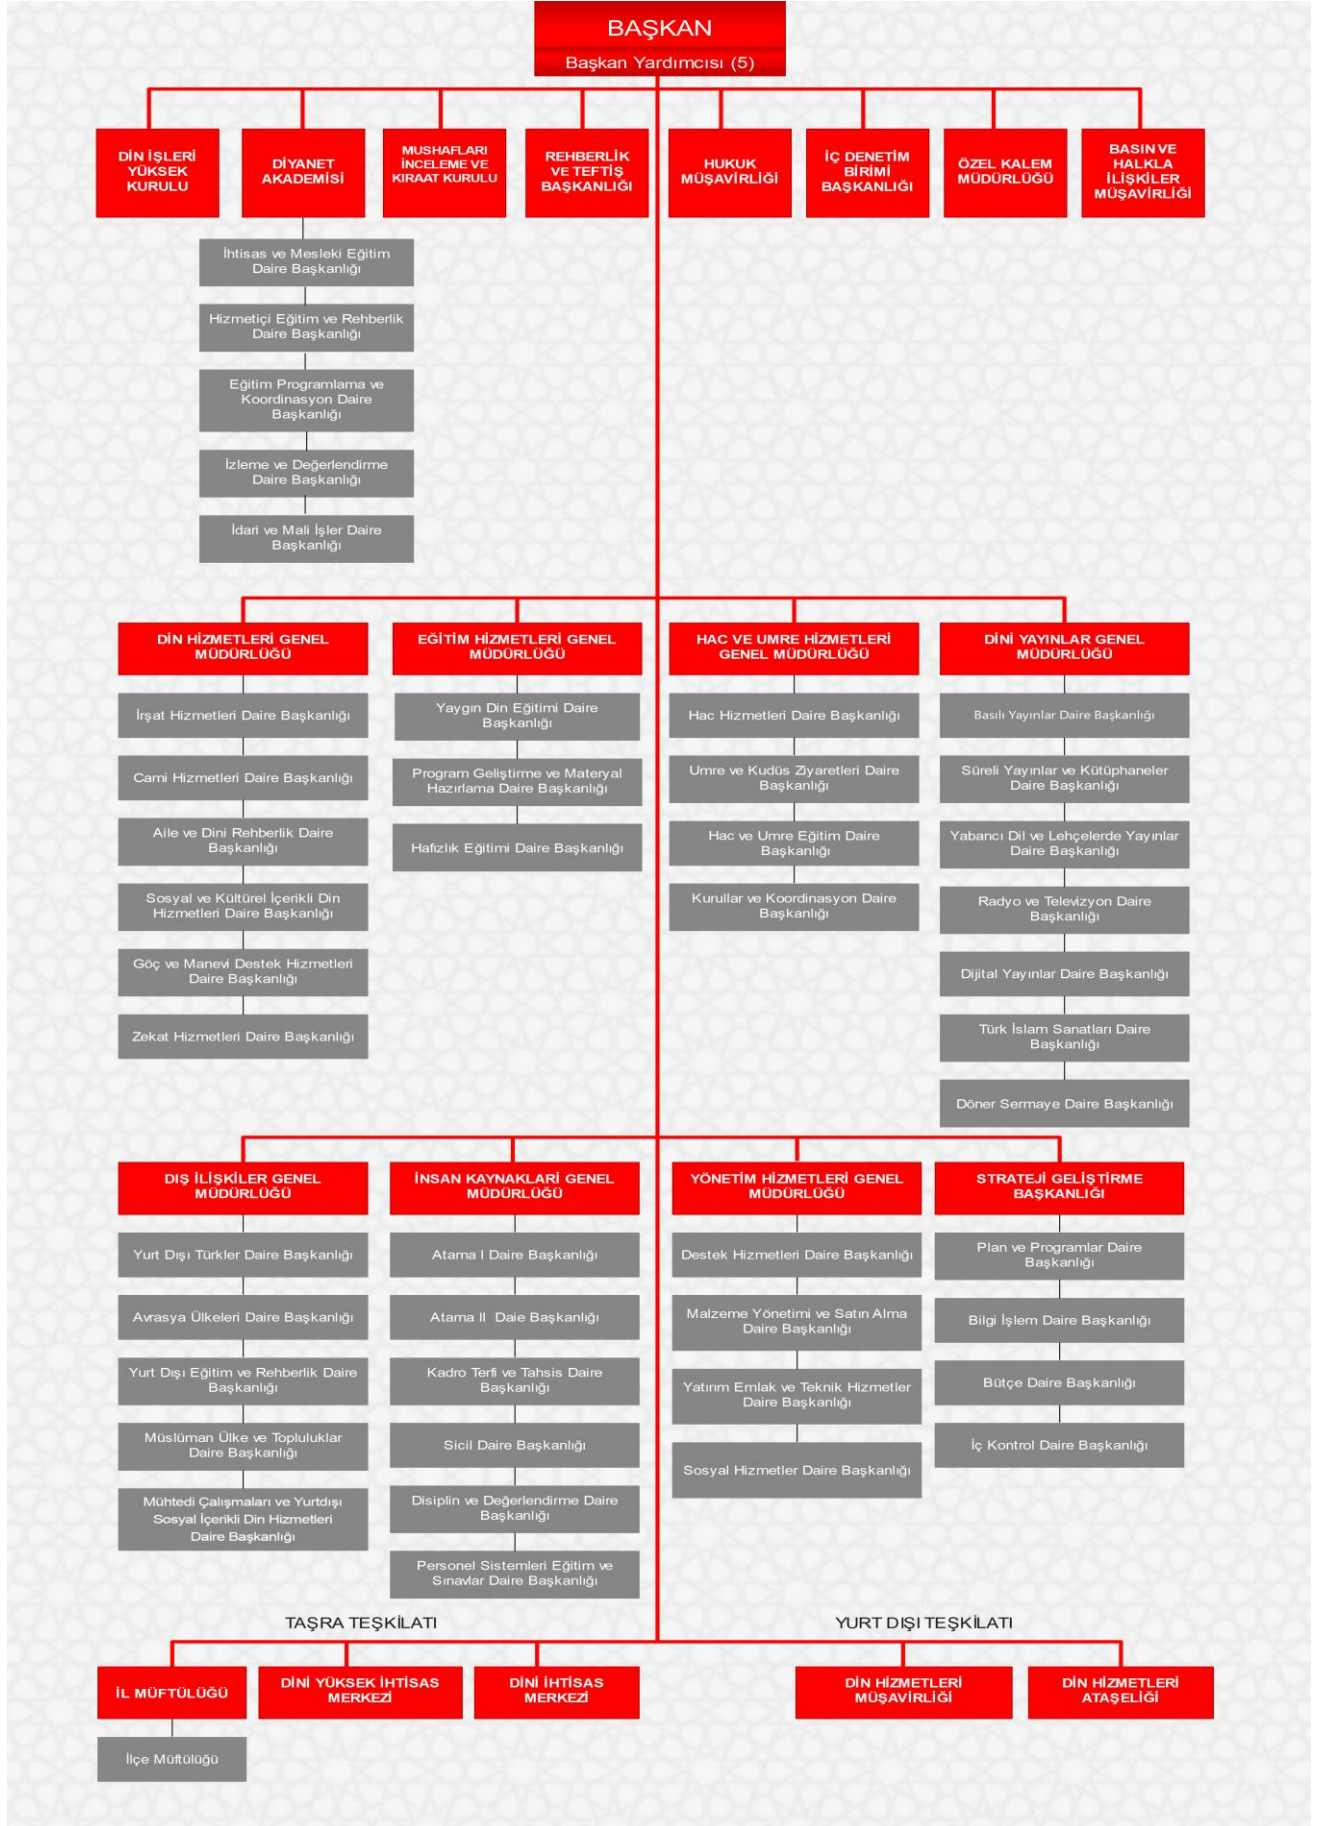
BAŞKAN
Başkan Yardımcısı (5)

DİN İŞLERİ YÜKSEK KURULU

DİYANET AKADEMİSİ

İhtisas ve Mesleki Eğitim Daire Başkanlığı

Hizmetiçi Eğitim ve Rehberlik Daire Başkanlığı

Eğitim Programlama ve Koordinasyon Daire Başkanlığı

İzleme ve Değerlendirme Daire Başkanlığı

İdari ve Mali İşler Daire Başkanlığı

MUSHAFLARI İNCELEME VE KIRAAT KURULU

REHBERLİK VE TEFTİŞ BAŞKANLIĞI

HUKUK MÜŞAVİRLİĞİ

İÇ DENETİM BİRİMİ BAŞKANLIĞI

ÖZEL KALEM MÜDÜRLÜĞÜ

BASIN VE HALKLA İLİŞKİLER MÜŞAVİRLİĞİ

DİN HİZMETLERİ GENEL MÜDÜRLÜĞÜ

İrşat Hizmetleri Daire Başkanlığı

Cami Hizmetleri Daire Başkanlığı

Aile ve Dini Rehberlik Daire Başkanlığı

Sosyal ve Kültürel İçerikli Din Hizmetleri Daire Başkanlığı

Göç ve Manevi Destek Hizmetleri Daire Başkanlığı

Zekat Hizmetleri Daire Başkanlığı

EĞİTİM HİZMETLERİ GENEL MÜDÜRLÜĞÜ

Yaygın Din Eğitimi Daire Başkanlığı

Program Geliştirme ve Materyal Hazırlama Daire Başkanlığı

Hafızlık Eğitimi Daire Başkanlığı

HAC VE UMRE HİZMETLERİ GENEL MÜDÜRLÜĞÜ

Hac Hizmetleri Daire Başkanlığı

Umre ve Kudüs Ziyaretleri Daire Başkanlığı

Hac ve Umre Eğitim Daire Başkanlığı

Kurullar ve Koordinasyon Daire Başkanlığı

DİNİ YAYINLAR GENEL MÜDÜRLÜĞÜ

Basılı Yayınlar Daire Başkanlığı

Süreli Yayınlar ve Kütüphaneler Daire Başkanlığı

Yabancı Dil ve Lehçelerde Yayınlar Daire Başkanlığı

Radyo ve Televizyon Daire Başkanlığı

Dijital Yayınlar Daire Başkanlığı

Türk İslam Sanatları Daire Başkanlığı

Döner Sermaye Daire Başkanlığı

DIŞ İLİŞKİLER GENEL MÜDÜRLÜĞÜ

Yurt Dışı Türkler Daire Başkanlığı

Avrasya Ülkeleri Daire Başkanlığı

Yurt Dışı Eğitim ve Rehberlik Daire Başkanlığı

Müslüman Ülke ve Topluluklar Daire Başkanlığı

Mühtedi Çalışmaları ve Yurtdışı Sosyal İçerikli Din Hizmetleri Daire Başkanlığı

İNSAN KAYNAKLARI GENEL MÜDÜRLÜĞÜ

Atama I Daire Başkanlığı

Atama II Daie Başkanlığı

Kadro Terfi ve Tahsis Daire Başkanlığı

Sicil Daire Başkanlığı

Disiplin ve Değerlendirme Daire Başkanlığı

Personel Sistemleri Eğitim ve Sınavlar Daire Başkanlığı

YÖNETİM HİZMETLERİ GENEL MÜDÜRLÜĞÜ

Destek Hizmetleri Daire Başkanlığı

Malzeme Yönetimi ve Satın Alma Daire Başkanlığı

Yatırım Emlak ve Teknik Hizmetler Daire Başkanlığı

Sosyal Hizmetler Daire Başkanlığı

STRATEJİ GELİŞTİRME BAŞKANLIĞI

Plan ve Programlar Daire Başkanlığı

Bilgi İşlem Daire Başkanlığı

Bütçe Daire Başkanlığı

İç Kontrol Daire Başkanlığı

TAŞRA TEŞKİLATI

YURT DIŞI TEŞKİLATI

İL MÜFTÜLÜĞÜ

İlçe Müftülüğü

DİNİ YÜKSEK İHTİSAS MERKEZİ

DİNİ İHTİSAS MERKEZİ

DİN HİZMETLERİ MÜŞAVİRLİĞİ

DİN HİZMETLERİ ATAŞELİĞİ